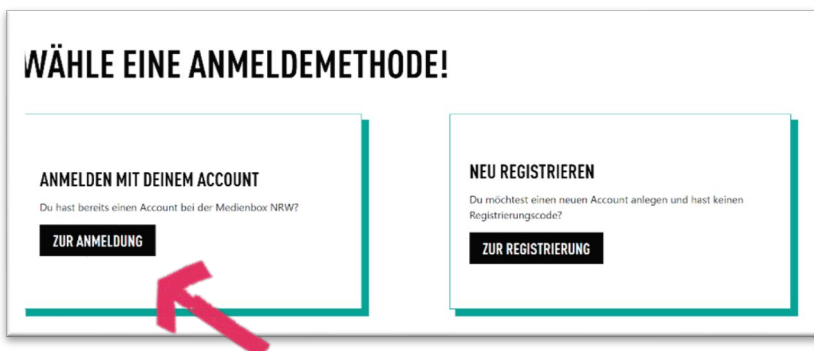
WÄHLE EINE ANMELDEMETHODE!

ANMELDEN MIT DEINEM ACCOUNT

Du hast bereits einen Account bei der Medienbox NRW?

ZUR ANMELDUNG

NEU REGISTRIEREN

Du möchtest einen neuen Account anlegen und hast keinen Registrierungscode?

ZUR REGISTRIERUNG